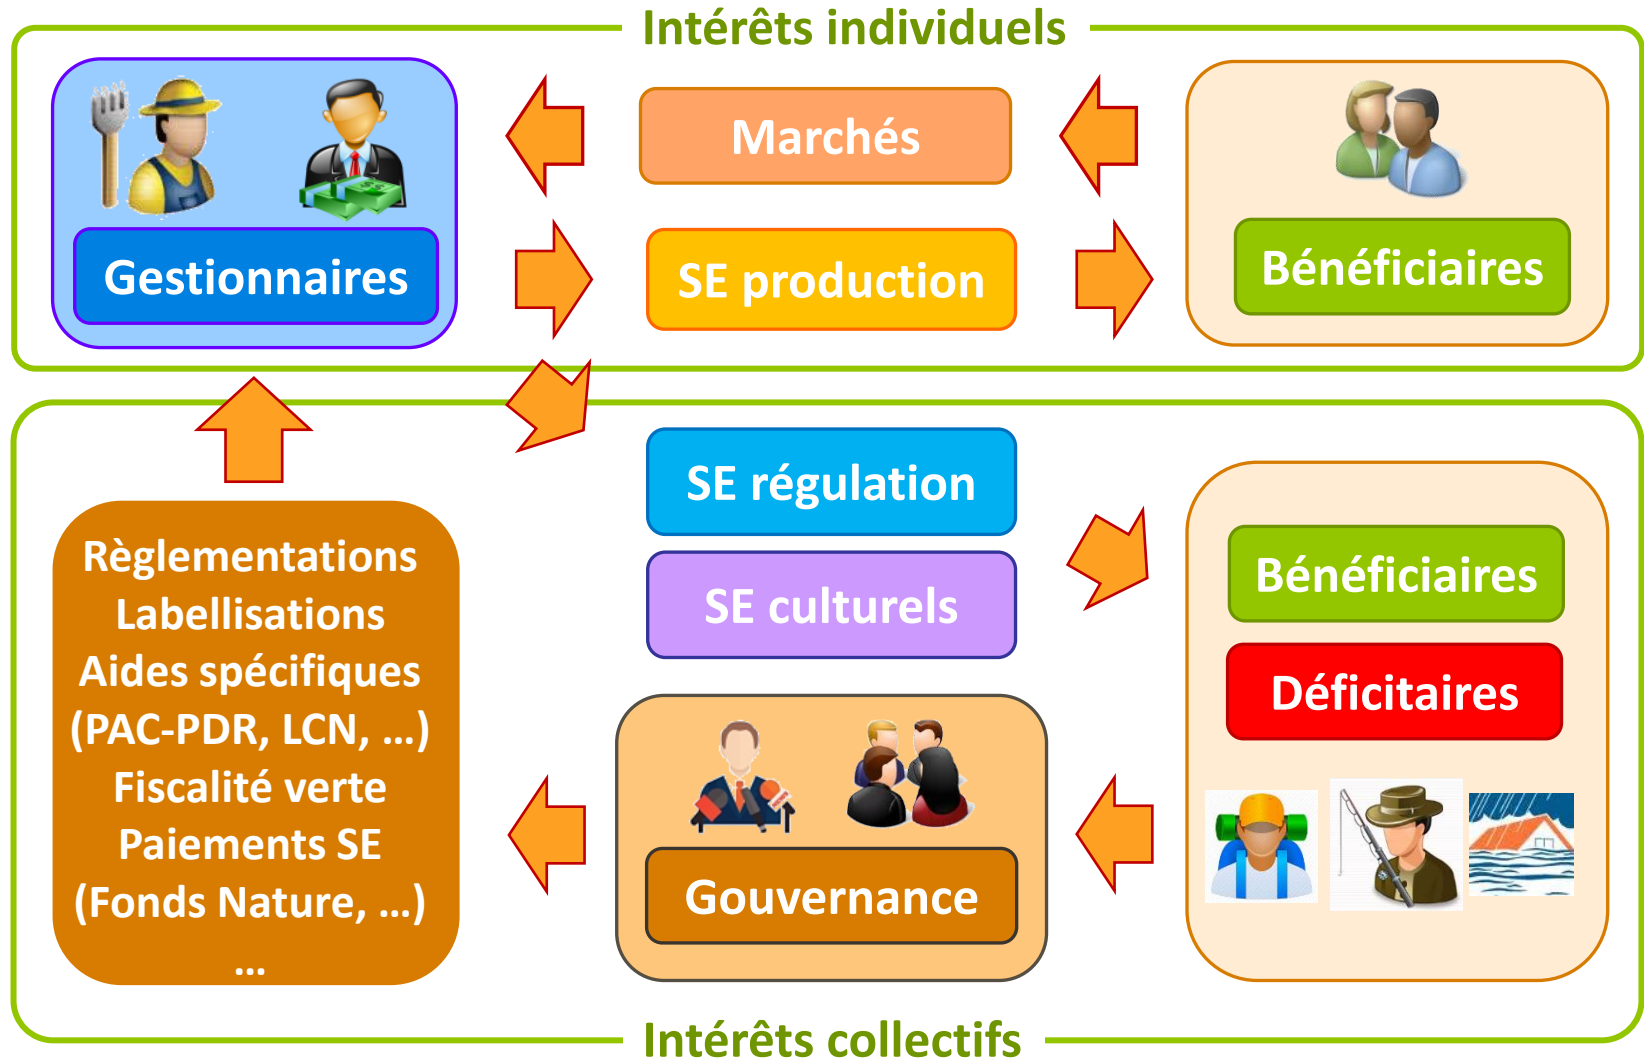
Intérêts individuels

Gestionnaires

Marchés

SE production

Bénéficiaires

SE régulation

SE culturels

Règlementations
Labellisations
Aides spécifiques
(PAC-PDR, LCN, …)
Fiscalité verte
Paiements SE
(Fonds Nature, …)
…

Gouvernance

Bénéficiaires

Déficitaires

Intérêts collectifs